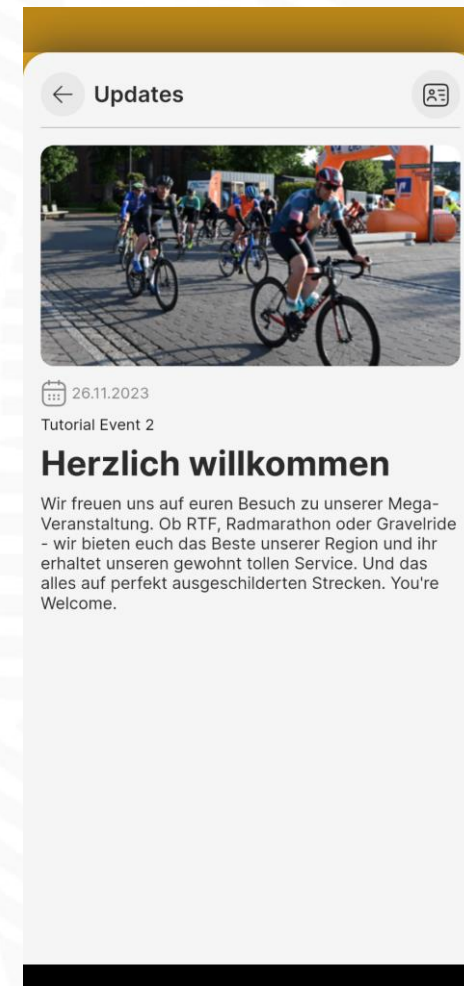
Updates

26.11.2023

Tutorial Event 2

Herzlich willkommen

Wir freuen uns auf euren Besuch zu unserer Mega-Veranstaltung. Ob RTF, Radmarathon oder Gravelride - wir bieten euch das Beste unserer Region und ihr erhaltet unseren gewohnt tollen Service. Und das alles auf perfekt ausgeschilderten Strecken. You're Welcome.